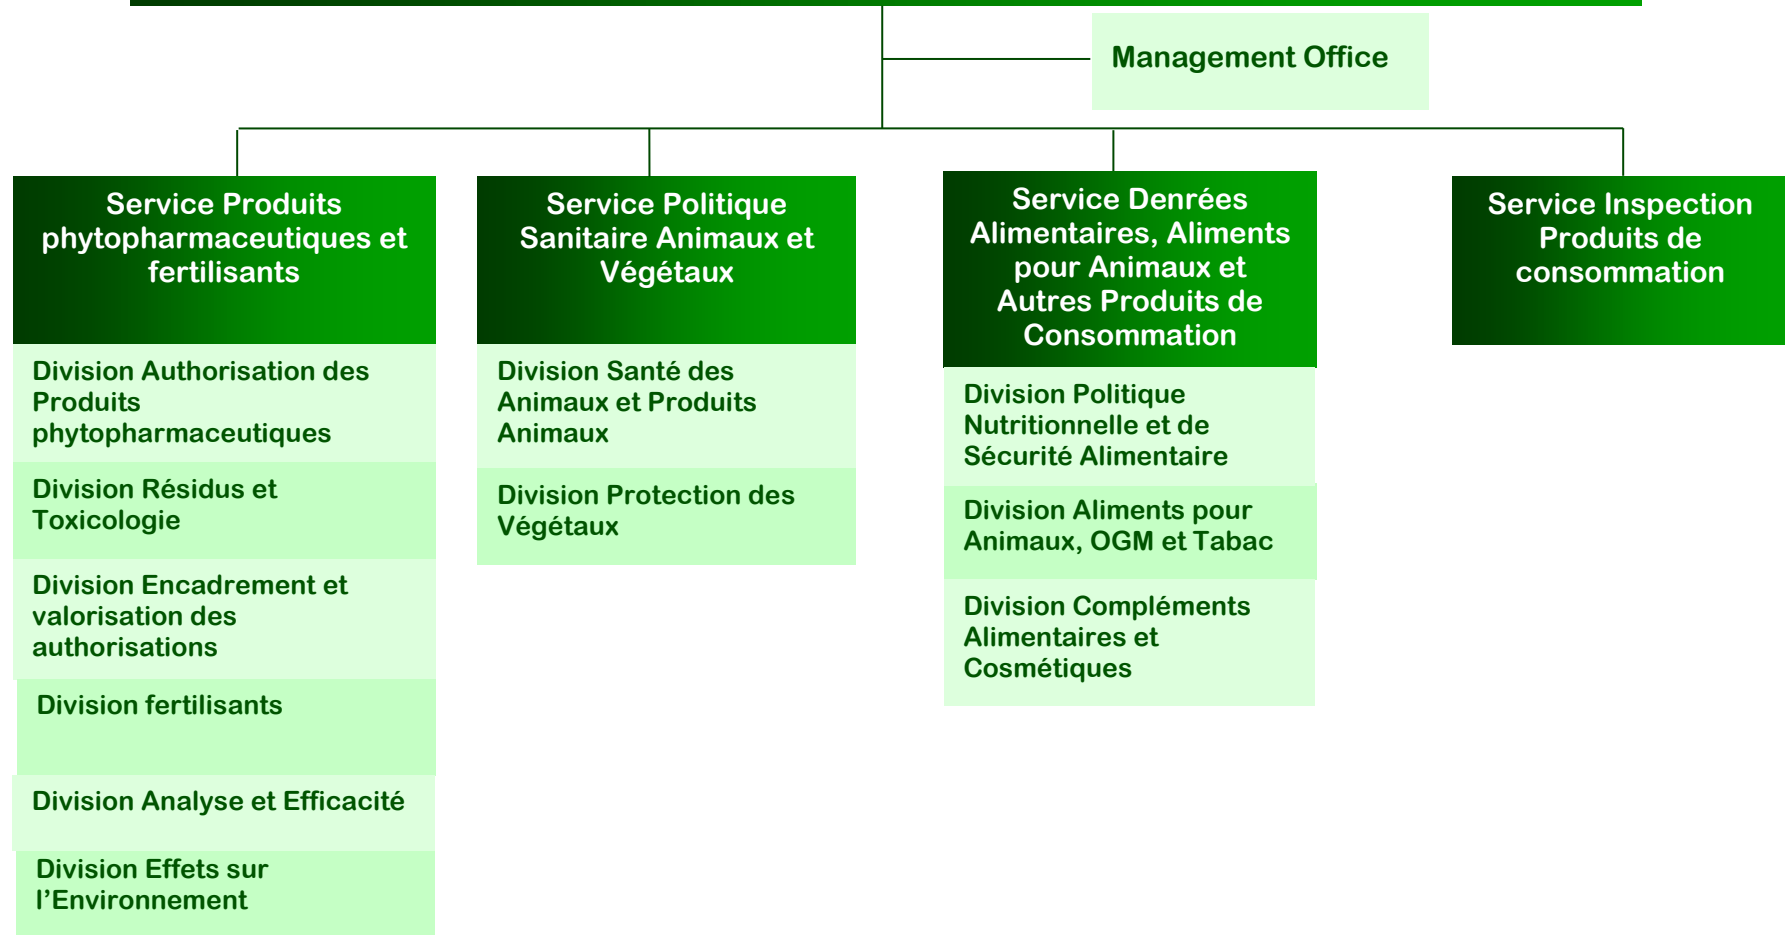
Management Office

Service Produits phytopharmaceutiques et fertilisants

Division Authorisation des Produits phytopharmaceutiques

Division Résidus et Toxicologie

Division Encadrement et valorisation des authorisations

Division fertilisants

Division Analyse et Efficacité

Division Effets sur l’Environnement

Service Politique Sanitaire Animaux et Végétaux

Division Santé des Animaux et Produits Animaux

Division Protection des Végétaux

Service Denrées Alimentaires, Aliments pour Animaux et Autres Produits de Consommation

Division Politique Nutritionnelle et de Sécurité Alimentaire

Division Aliments pour Animaux, OGM et Tabac

Division Compléments Alimentaires et Cosmétiques

Service Inspection Produits de consommation